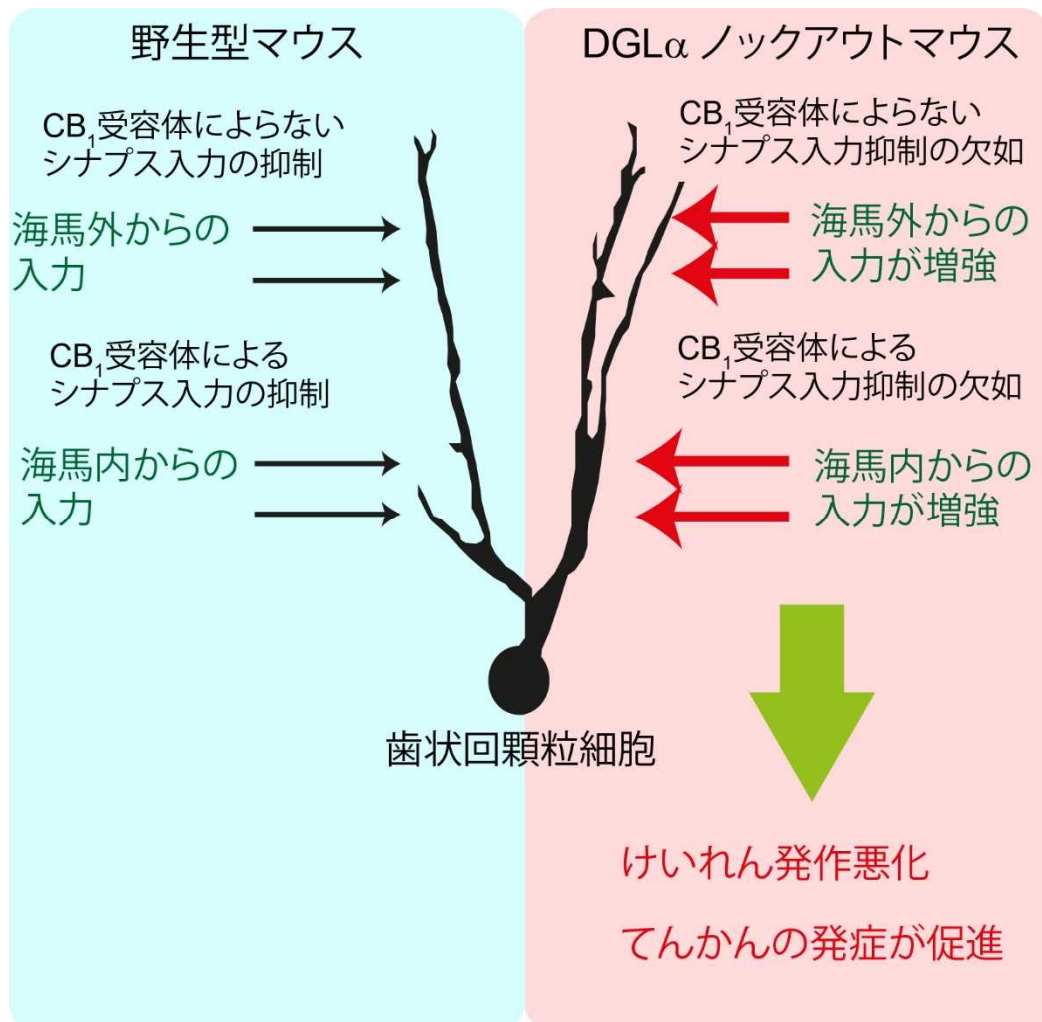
野生型マウス

$CB_1$受容体によらないシナプス入力の抑制

海馬外からの入力

$CB_1$受容体によるシナプス入力の抑制

海馬内からの入力

DGLα ノックアウトマウス

$CB_1$受容体によらないシナプス入力抑制の欠如

海馬外からの入力が増強

$CB_1$受容体によるシナプス入力抑制の欠如

海馬内からの入力が増強

歯状回顆粒細胞

けいれん発作悪化

てんかんの発症が促進